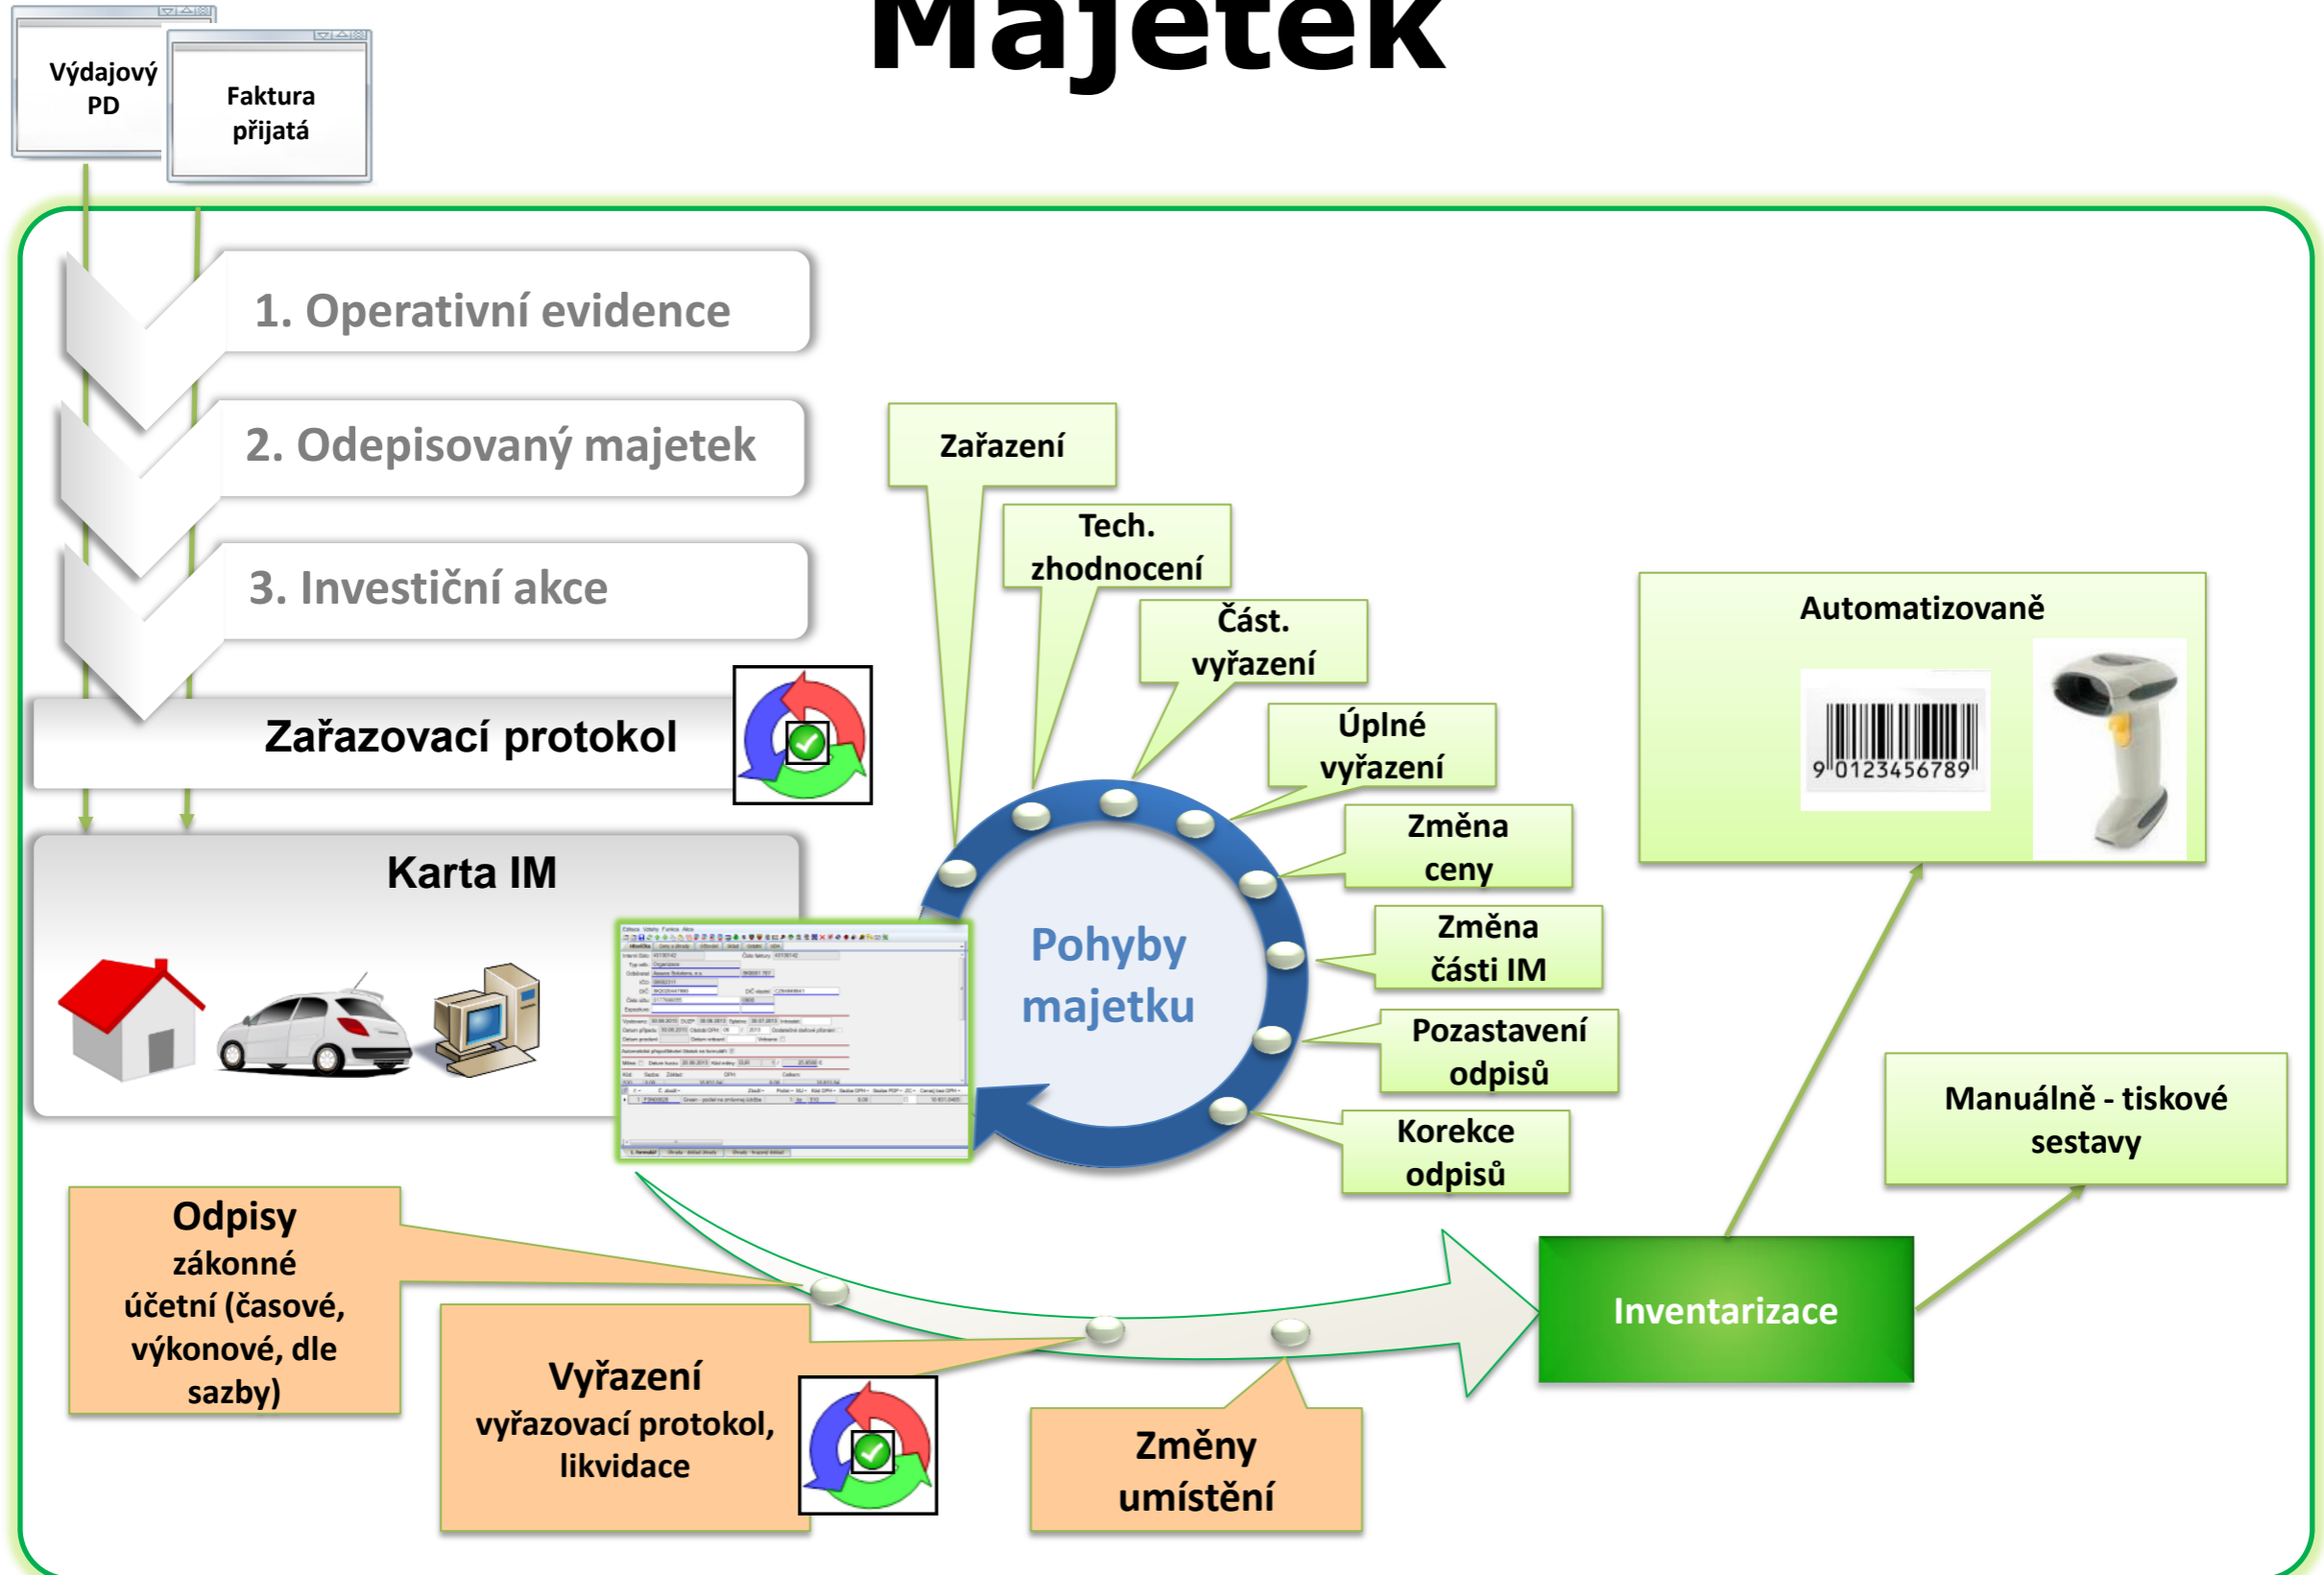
Majetek

Výdajový PD

Faktura přijatá

1. Operativní evidence

2. Odepisovaný majetek

3. Investiční akce

Zařazovací protokol

Karta IM

Zařazení

Tech. zhodnocení

Část. vyřazení

Úplné vyřazení

Změna ceny

Změna části IM

Pozastavení odpisů

Korekce odpisů

Pohyby majetku

Automatizovaně

9 0123456789

Manuálně - tiskové sestavy

Inventarizace

Odpisy
zákonné
účetní (časové, výkonové, dle sazby)

Vyřazení
vyřazovací protokol, likvidace

Změny umístění